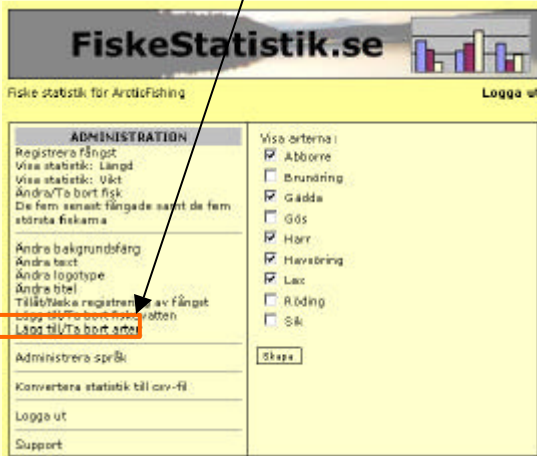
FiskeStatistik.se

Fiske statistik för ArcticFishing

Logga ut

ADMINISTRATION
Registrera fångst
Visa statistik: Längd
Visa statistik: Vikt
Ändra/Ta bort fisk
De fem senast fångade samt de fem största fiskarna

Ändra bakgrundsfärg
Ändra text
Ändra logotype
Ändra titel
Tillåt/Neka registrering av fångst
Lägg till/Ta bort fiskevatten
Lägg till/Ta bort arter

Administrera språk

Konvertera statistik till csv-fil

Logga ut

Support

Visa arterna:
☑ Abborre
☐ Brunöring
☑ Gädda
☐ Gös
☑ Harr
☑ Havsöring
☑ Lax
☐ Röding
☐ Sik

Skapa